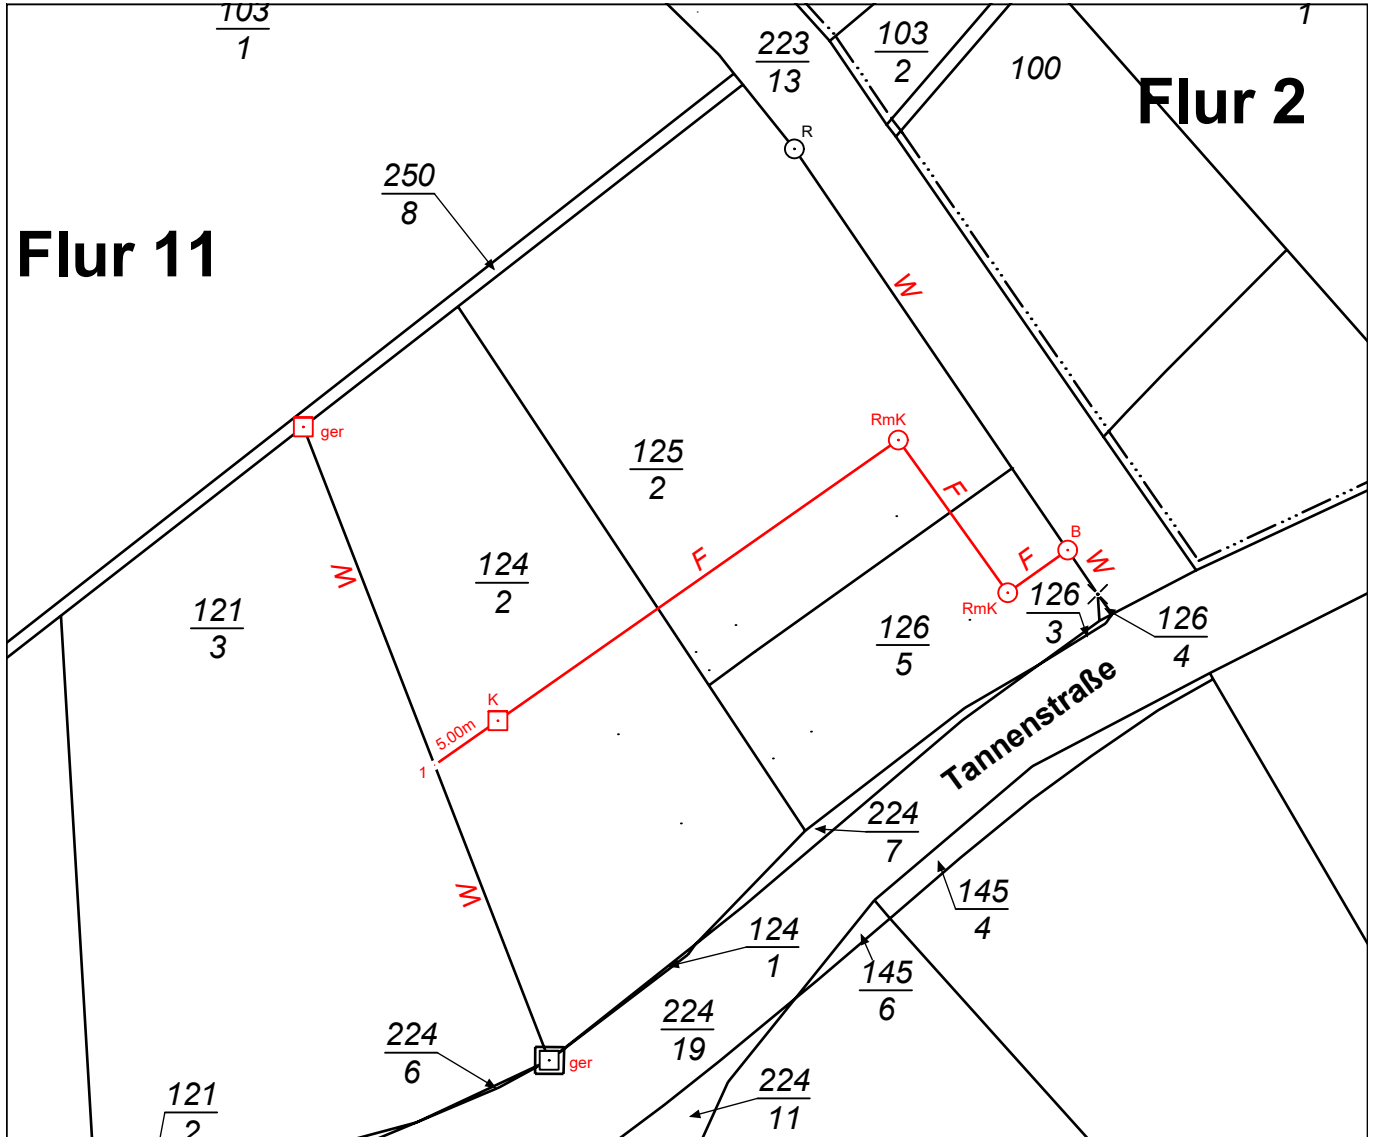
$\frac{103}{1}$

$\frac{223}{13}$

$\frac{103}{2}$

100

1

Flur 2

R

$\frac{250}{8}$

Flur 11

W

ger

RmK

$\frac{125}{2}$

F

B

F

W

F

$\frac{124}{2}$

RmK

$\frac{126}{3}$

$\frac{126}{4}$

$\frac{121}{3}$

W

$\frac{126}{5}$

K

Tannenstraße

5,00m

1

$\frac{224}{7}$

W

$\frac{145}{4}$

$\frac{124}{1}$

$\frac{145}{6}$

$\frac{224}{19}$

$\frac{224}{6}$

ger

$\frac{224}{11}$

$\frac{121}{2}$